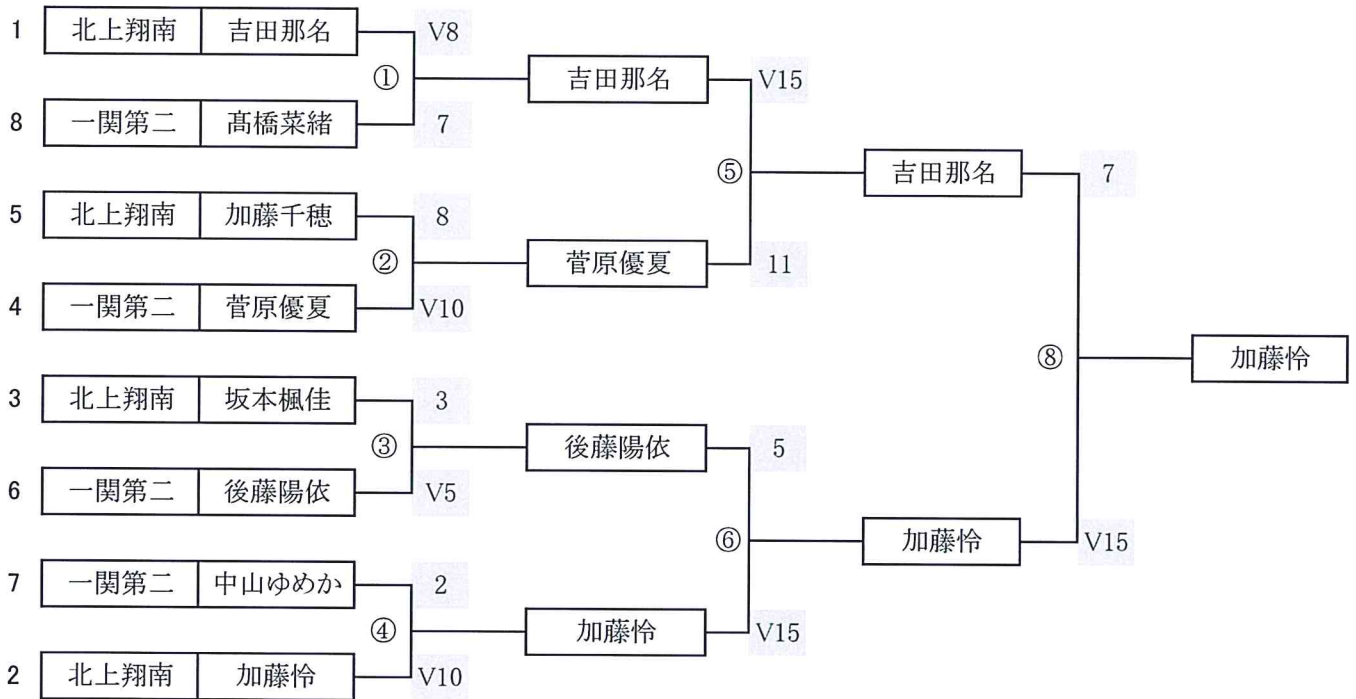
1 北上翔南 吉田那名 V8
① 吉田那名 V15
8 一関第二 髙橋菜緒 7
⑤ 吉田那名 7
5 北上翔南 加藤千穂 8
② 菅原優夏 11
4 一関第二 菅原優夏 V10
⑧ 加藤怜
3 北上翔南 坂本楓佳 3
③ 後藤陽依 5
6 一関第二 後藤陽依 V5
⑥ 加藤怜 V15
7 一関第二 中山ゆめか 2
④ 加藤怜 V15
2 北上翔南 加藤怜 V10